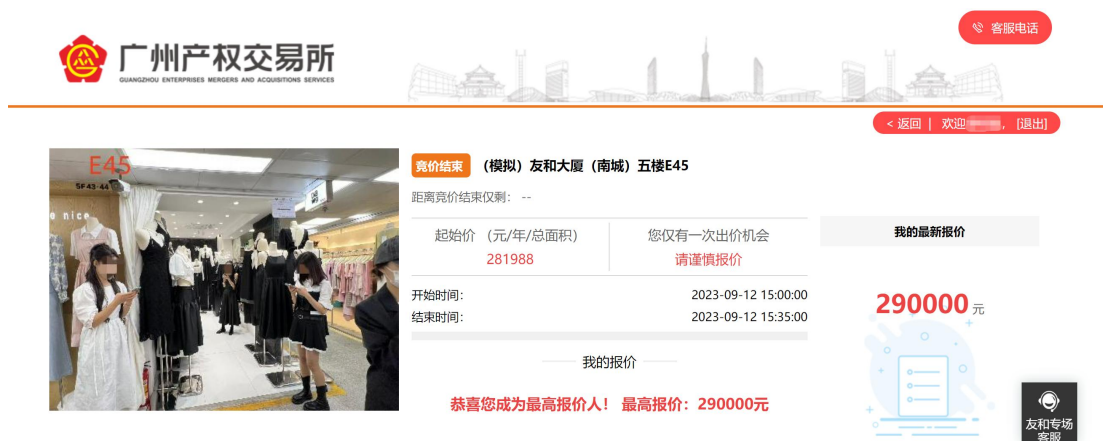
客服电话

广州产权交易所
GUANGZHOU ENTERPRISES MERGERS AND ACQUISITIONS SERVICES

< 返回 | 欢迎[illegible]，[退出]

E45
SF 43-44
e nice

竞价结束 （模拟）友和大厦（南城）五楼E45

距离竞价结束仅剩： --

| 起始价 （元/年/总面积） | 您仅有一次出价机会 |
|---|---|
| 281988 | 请谨慎报价 |

开始时间： 2023-09-12 15:00:00
结束时间： 2023-09-12 15:35:00

我的报价

恭喜您成为最高报价人！ 最高报价：290000元

我的最新报价

290000 元

友和专场
客服